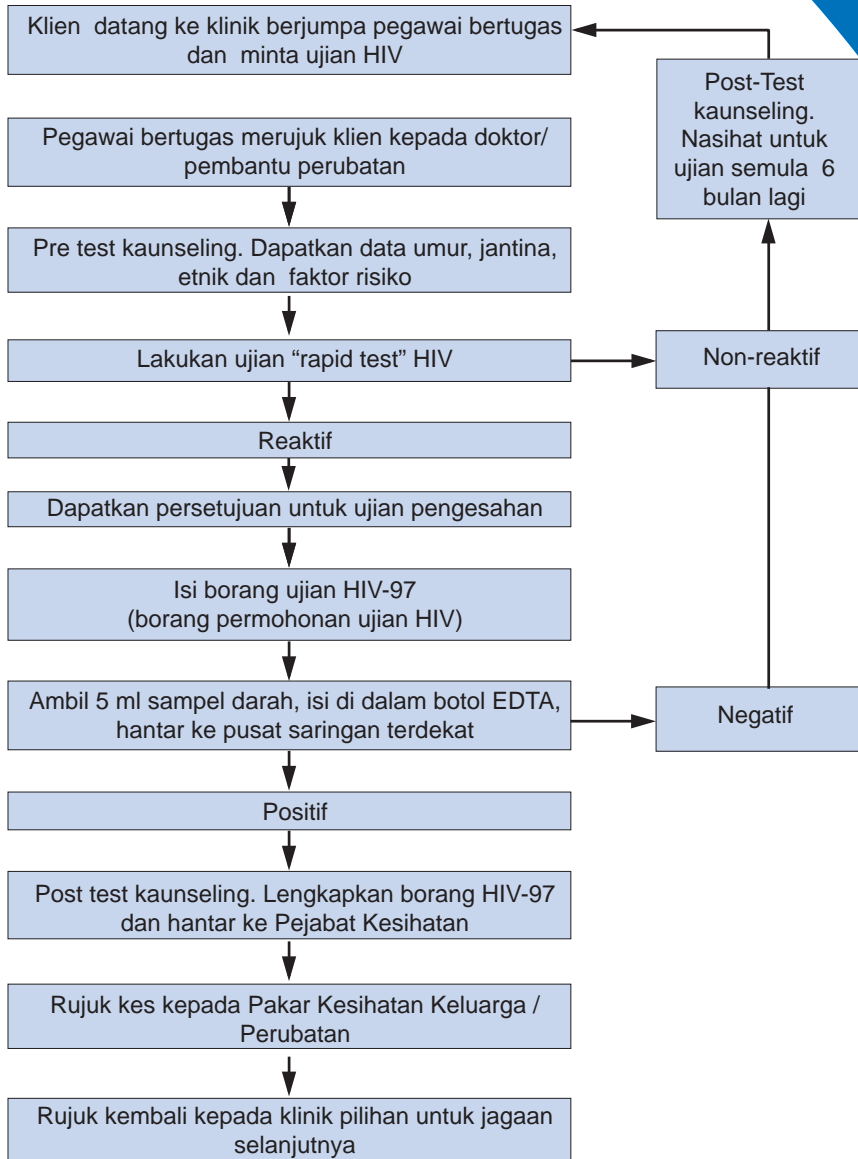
Klien datang ke klinik berjumpa pegawai bertugas dan minta ujian HIV

Post-Test kaunseling. Nasihat untuk ujian semula 6 bulan lagi

Pegawai bertugas merujuk klien kepada doktor/ pembantu perubatan

Pre test kaunseling. Dapatkan data umur, jantina, etnik dan faktor risiko

Lakukan ujian “rapid test” HIV

Non-reaktif

Reaktif

Dapatkan persetujuan untuk ujian pengesahan

Isi borang ujian HIV-97 (borang permohonan ujian HIV)

Ambil 5 ml sampel darah, isi di dalam botol EDTA, hantar ke pusat saringan terdekat

Negatif

Positif

Post test kaunseling. Lengkapkan borang HIV-97 dan hantar ke Pejabat Kesihatan

Rujuk kes kepada Pakar Kesihatan Keluarga / Perubatan

Rujuk kembali kepada klinik pilihan untuk jagaan selanjutnya